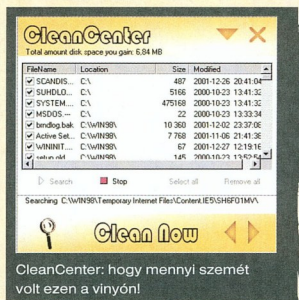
CleanCenter
Total amount disk space you gain: 6,84 MB

| FileName | Location | Size | Modified |
|---|---|---|---|
| SCANDIS... | C:\ | 487 | 2001-12-26 20:41:04 |
| SUHDLO... | C:\ | 5166 | 2000-10-23 13:41:32 |
| SYSTEM.... | C:\ | 475168 | 2000-10-23 13:41:32 |
| MSDOS.--- | C:\ | 22 | 2000-10-23 13:33:34 |
| bindlog.bak | C:\WIN98\ | 10 360 | 2001-12-02 23:37:06 |
| Active Set... | C:\WIN98\ | 7 768 | 2001-11-06 21:41:38 |
| WININIT.... | C:\WIN98\ | 67 | 2001-12-27 12:19:16 |
| setup.old | C:\WIN98\ | 145 | 2000-10-23 13:52:56 |

Search	Stop	Select all	Remove all

Searching C:\WIN98\Temporary Internet Files\Content.IE5\SH6F01MV\

Clean Now

CleanCenter: hogy mennyi szemét volt ezen a vinyón!